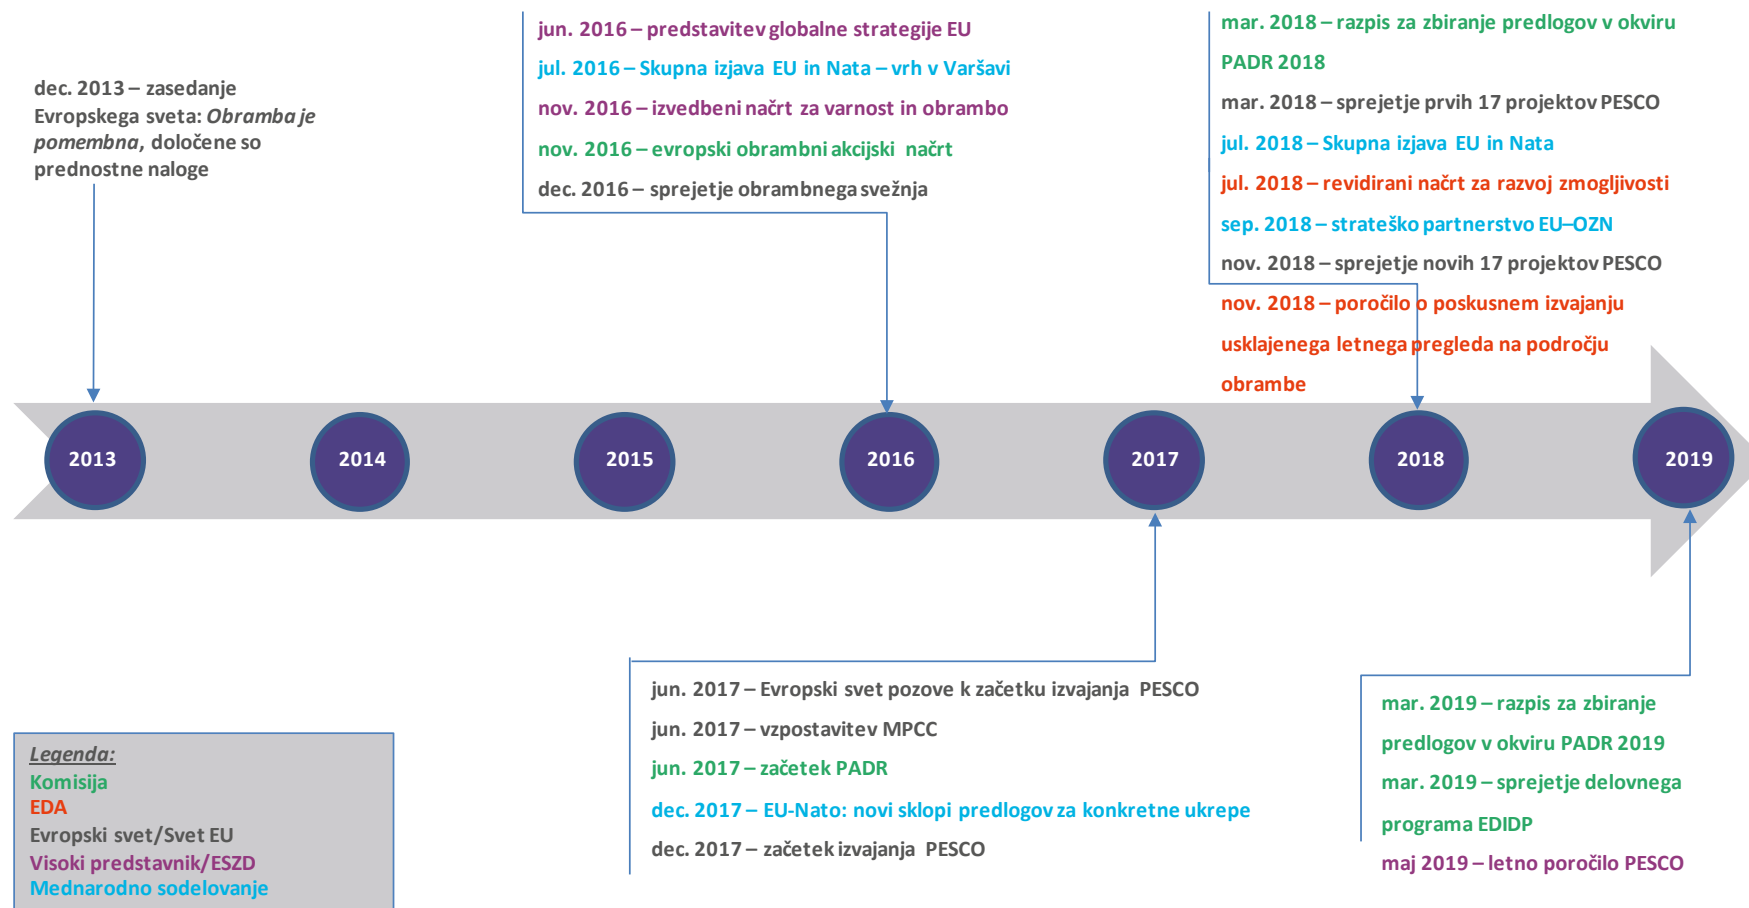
dec. 2013 – zasedanje Evropskega sveta: *Obramba je pomembna*, določene so prednostne naloge

jun. 2016 – predstavitev globalne strategije EU
jul. 2016 – Skupna izjava EU in Nata – vrh v Varšavi
nov. 2016 – izvedbeni načrt za varnost in obrambo
nov. 2016 – evropski obrambni akcijski načrt
dec. 2016 – sprejetje obrambnega svežnja

mar. 2018 – razpis za zbiranje predlogov v okviru PADR 2018
mar. 2018 – sprejetje prvih 17 projektov PESCO
jul. 2018 – Skupna izjava EU in Nata
jul. 2018 – revidirani načrt za razvoj zmogljivosti
sep. 2018 – strateško partnerstvo EU–OZN
nov. 2018 – sprejetje novih 17 projektov PESCO
nov. 2018 – poročilo o poskusnem izvajanju usklajenega letnega pregleda na področju obrambe

2013
2014
2015
2016
2017
2018
2019

jun. 2017 – Evropski svet pozove k začetku izvajanja PESCO
jun. 2017 – vzpostavitev MPCC
jun. 2017 – začetek PADR
dec. 2017 – EU-Nato: novi sklopi predlogov za konkretne ukrepe
dec. 2017 – začetek izvajanja PESCO

mar. 2019 – razpis za zbiranje predlogov v okviru PADR 2019
mar. 2019 – sprejetje delovnega programa EDIDP
maj 2019 – letno poročilo PESCO

Legenda:
Komisija
EDA
Evropski svet/Svet EU
Visoki predstavnik/ESZD
Mednarodno sodelovanje